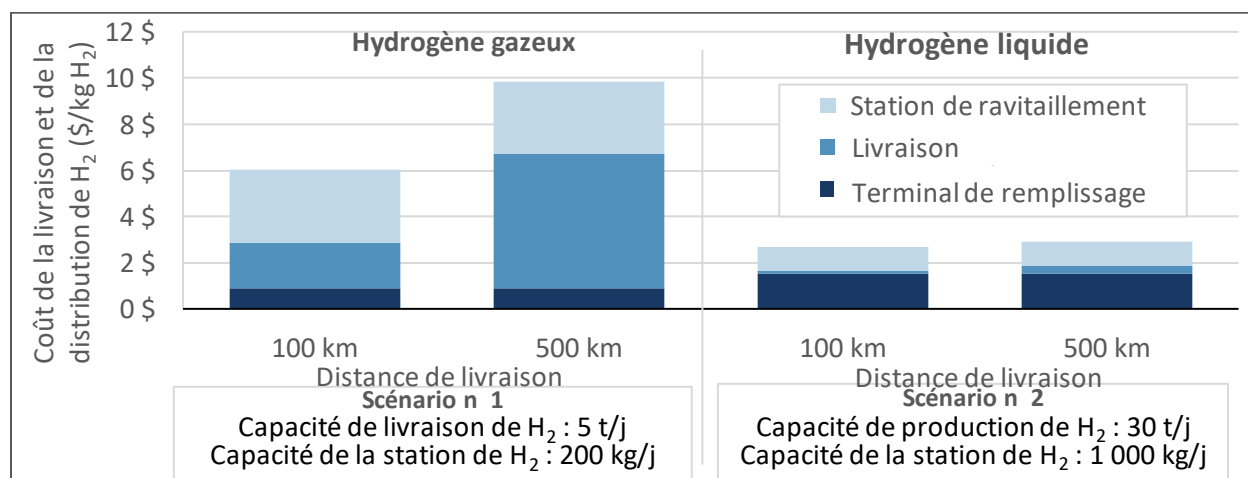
Coût de la livraison et de la distribution de $H_2$ ($/kg $H_2$)

12 $
10 $
8 $
6 $
4 $
2 $
0 $

Hydrogène gazeux

Hydrogène liquide

Station de ravitaillement
Livraison
Terminal de remplissage

100 km
500 km
Distance de livraison

100 km
500 km
Distance de livraison

Scénario n 1
Capacité de livraison de $H_2$ : 5 t/j
Capacité de la station de $H_2$ : 200 kg/j

Scénario n 2
Capacité de production de $H_2$ : 30 t/j
Capacité de la station de $H_2$ : 1 000 kg/j